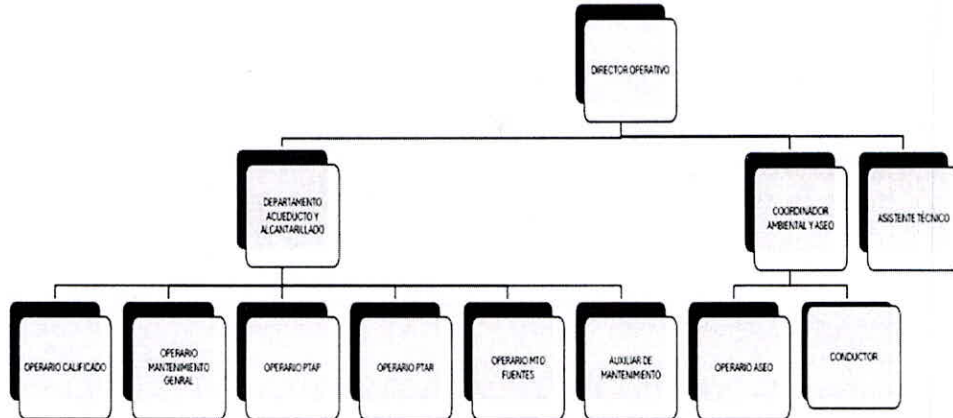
DIRECTOR OPERATIVO

DEPARTAMENTO ACUEDUCTO Y ALCANTARILLADO

COORDINADOR AMBIENTAL Y ASEO

ASISTENTE TECNICO

OPERARIO CALIFICADO

OPERARIO MANTENIMIENTO GENRAL

OPERARIO PTAP

OPERARIO PTAR

OPERARIO MTO FUENTES

AUXILIAR DE MANTENIMIENTO

OPERARIO ASEO

CONDUCTOR